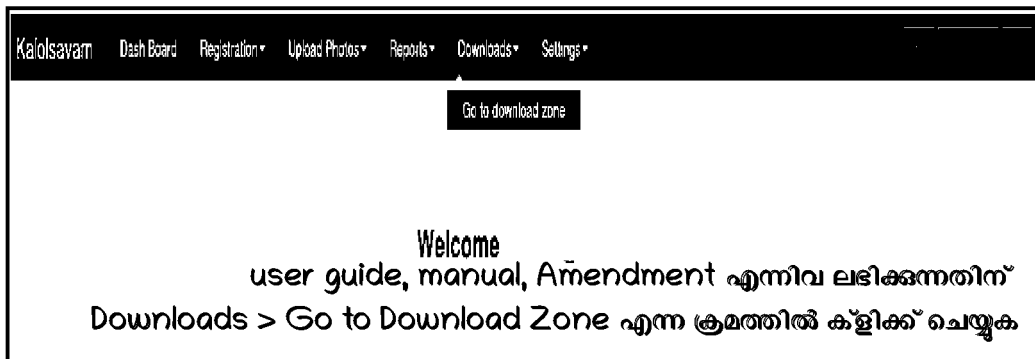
Kalolsavam Dash Board Registration▾ Upload Photos▾ Reports▾ Downloads▾ Settings▾

Go to download zone

Welcome

user guide, manual, Amendment എന്നിവ ലഭിക്കുന്നതിന്

Downloads > Go to Download Zone എന്ന ക്രമത്തിൽ ക്ളിക്ക് ചെയ്യുക